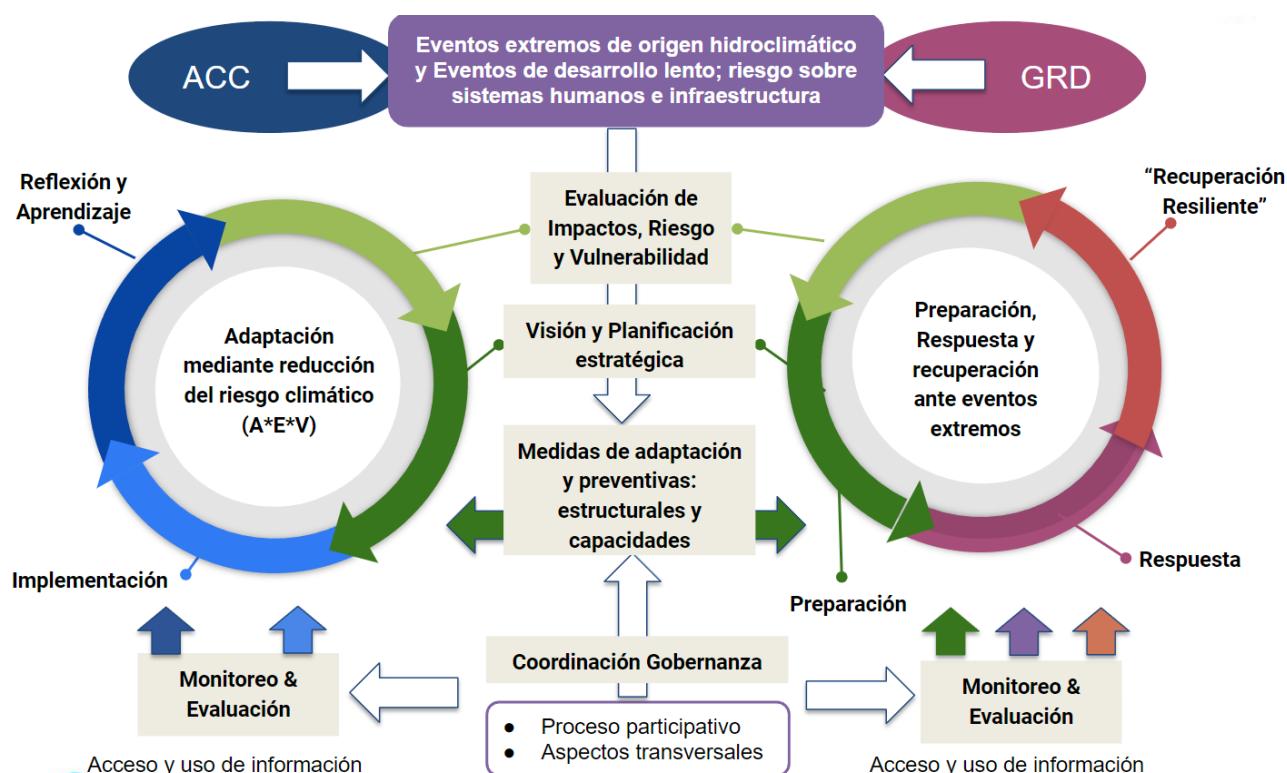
ACC

Eventos extremos de origen hidroclimático y Eventos de desarrollo lento; riesgo sobre sistemas humanos e infraestructura

GRD

Reflexión y Aprendizaje

Evaluación de Impactos, Riesgo y Vulnerabilidad

"Recuperación Resiliente"

Adaptación mediante reducción del riesgo climático (A*E*V)

Visión y Planificación estratégica

Preparación, Respuesta y recuperación ante eventos extremos

Medidas de adaptación y preventivas: estructurales y capacidades

Implementación

Respuesta

Preparación

Coordinación Gobernanza

Monitoreo & Evaluación

Monitoreo & Evaluación

- Proceso participativo
- Aspectos transversales

Acceso y uso de información

Acceso y uso de información